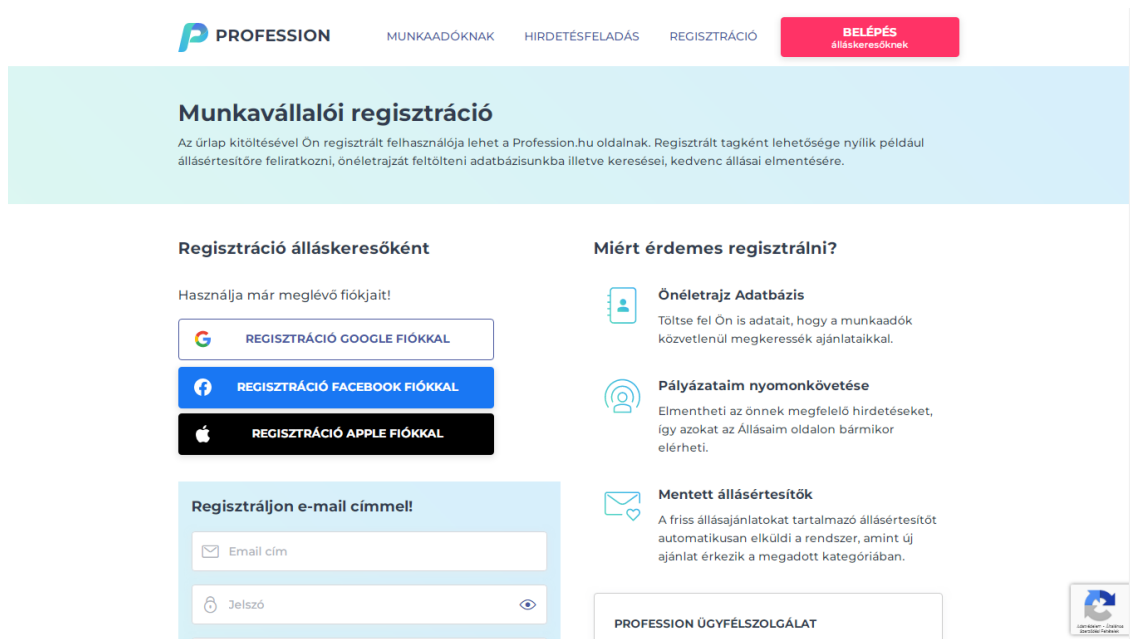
PROFESSION

MUNKAADÓKNAK HIRDETÉSFELADÁS REGISZTRÁCIÓ

BELÉPÉS
álláskeresőknek

Munkavállalói regisztráció

Az űrlap kitöltésével Ön regisztrált felhasználója lehet a Profession.hu oldalnak. Regisztrált tagként lehetősége nyílik például állásértesítőre feliratkozni, önéletrajzát feltölteni adatbázisunkba illetve keresései, kedvenc állásai elmentésére.

Regisztráció álláskeresőként

Használja már meglévő fiókjait!

REGISZTRÁCIÓ GOOGLE FIÓKKAL

REGISZTRÁCIÓ FACEBOOK FIÓKKAL

REGISZTRÁCIÓ APPLE FIÓKKAL

Regisztráljon e-mail címmel!

Email cím

Jelszó

Miért érdemes regisztrálni?

Önéletrajz Adatbázis

Töltse fel Ön is adatait, hogy a munkaadók közvetlenül megkeressék ajánlataikkal.

Pályázataim nyomonkövetése

Elmentheti az önnek megfelelő hirdetéseket, így azokat az Állásaim oldalon bármikor elérheti.

Mentett állásértesítők

A friss állásajánlatokat tartalmazó állásértesítőt automatikusan elküldi a rendszer, amint új ajánlat érkezik a megadott kategóriában.

PROFESSION ÜGYFÉLSZOLGÁLAT

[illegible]